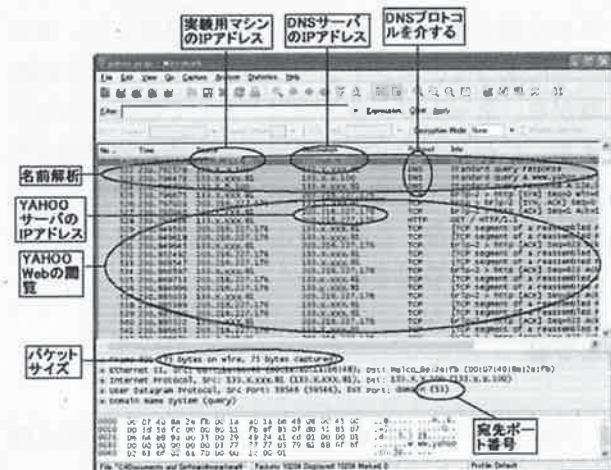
実験用マシンのIPアドレス

DNSサーバのIPアドレス

DNSプロトコルを介する

File Edit View Go Capture Analyze Statistics Help

Filter: Expression... Clear Apply

No. Time Source Destination Protocol Info

名前解析

YAHOOサーバのIPアドレス

YAHOO Webの閲覧

DNS

DNS

Standard query response

TCP

HTTP

[TCP segment of a reassembled PDU]

パケットサイズ

Frame 3: 75 bytes on wire, 75 bytes captured

Ethernet II, Src: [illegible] Dst: Melco_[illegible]

Internet Protocol, Src: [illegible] Dst: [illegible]

User Datagram Protocol, Src Port: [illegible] Dst Port: domain (53)

Domain Name System (query)

宛先ポート番号

File: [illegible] Packets: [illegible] Displayed: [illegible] Marked: 0 Profile: Default